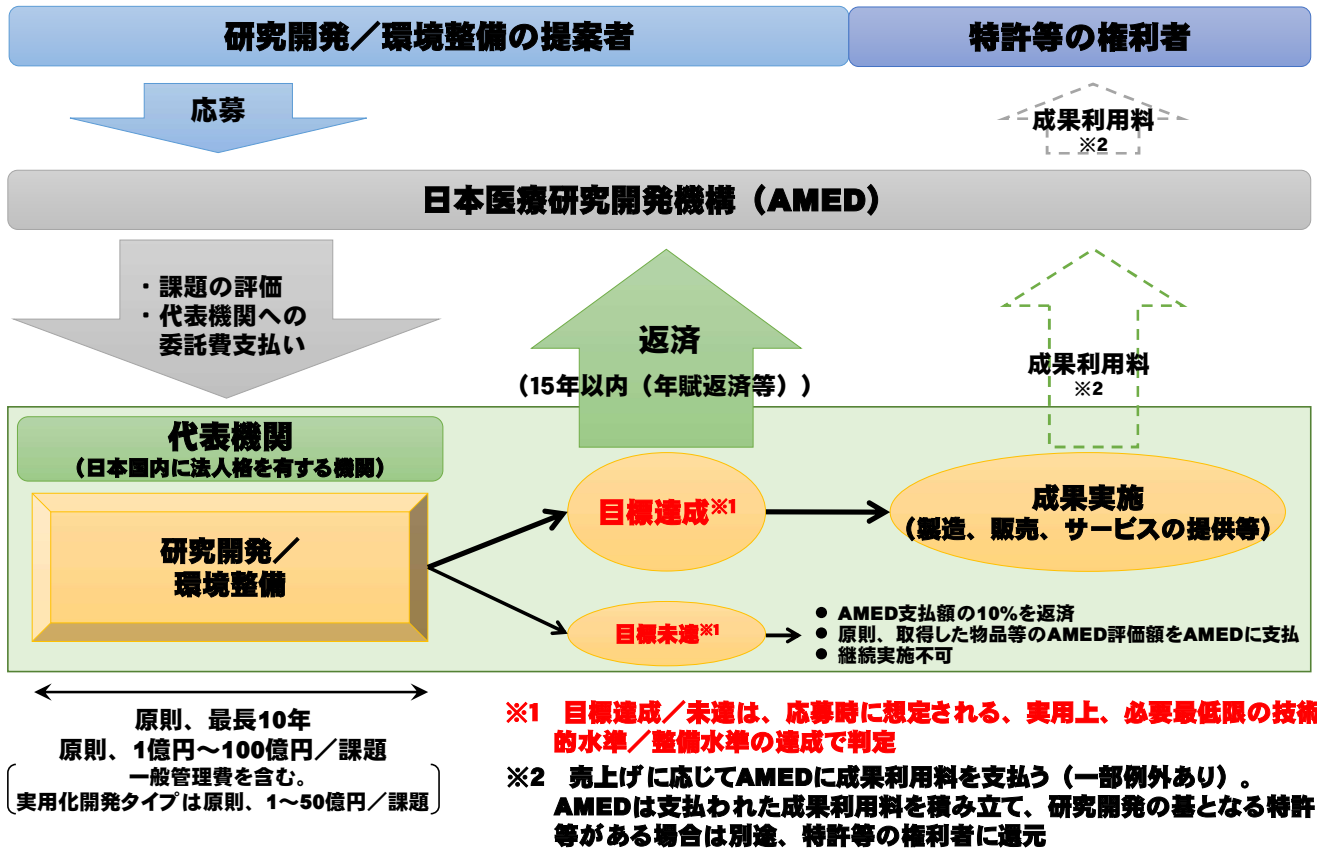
研究開発／環境整備の提案者

特許等の権利者

応募

成果利用料
※2

日本医療研究開発機構（AMED）

・課題の評価
・代表機関への委託費支払い

返済
（15年以内（年賦返済等））

成果利用料
※2

代表機関
（日本国内に法人格を有する機関）

研究開発／環境整備

目標達成$^{※1}$

成果実施
（製造、販売、サービスの提供等）

目標未達$^{※1}$

● AMED支払額の10%を返済
● 原則、取得した物品等のAMED評価額をAMEDに支払
● 継続実施不可

原則、最長10年
原則、1億円～100億円／課題
一般管理費を含む。
実用化開発タイプは原則、1～50億円／課題

※1 目標達成／未達は、応募時に想定される、実用上、必要最低限の技術的水準／整備水準の達成で判定

※2 売上げに応じてAMEDに成果利用料を支払う（一部例外あり）。AMEDは支払われた成果利用料を積み立て、研究開発の基となる特許等がある場合は別途、特許等の権利者に還元